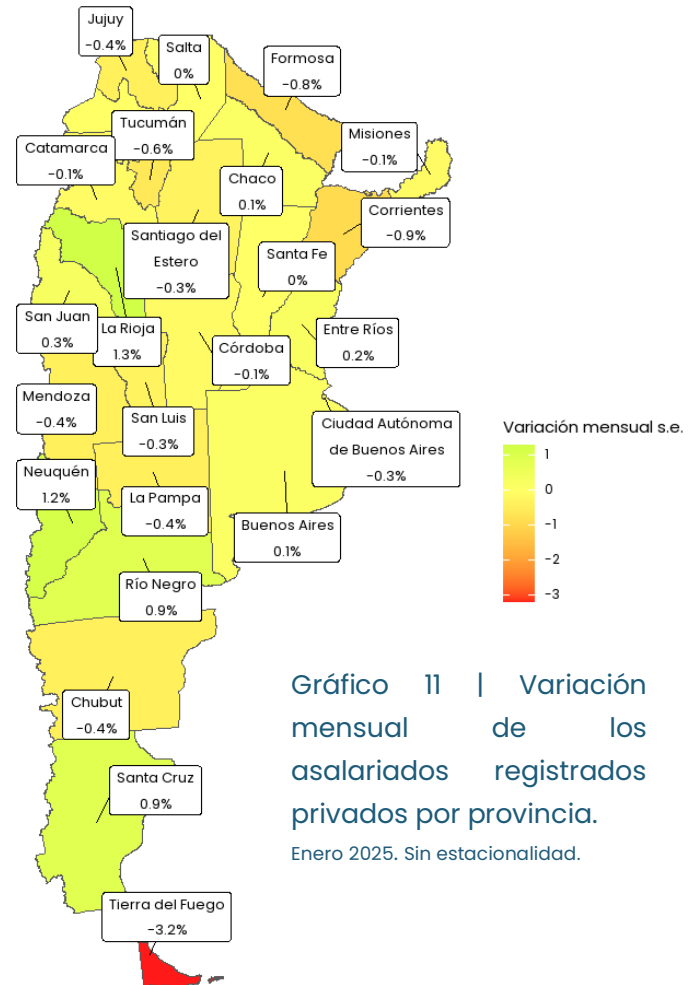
Jujuy
-0.4%

Salta
0%

Formosa
-0.8%

Tucumán
-0.6%

Catamarca
-0.1%

Misiones
-0.1%

Chaco
0.1%

Corrientes
-0.9%

Santiago del Estero
-0.3%

Santa Fe
0%

San Juan
0.3%

La Rioja
1.3%

Córdoba
-0.1%

Entre Ríos
0.2%

Mendoza
-0.4%

San Luis
-0.3%

Ciudad Autónoma de Buenos Aires
-0.3%

Neuquén
1.2%

La Pampa
-0.4%

Buenos Aires
0.1%

Río Negro
0.9%

Chubut
-0.4%

Santa Cruz
0.9%

Tierra del Fuego
-3.2%

Variación mensual s.e.
1
0
-1
-2
-3

Gráfico 11 | Variación mensual de los asalariados registrados privados por provincia.

Enero 2025. Sin estacionalidad.